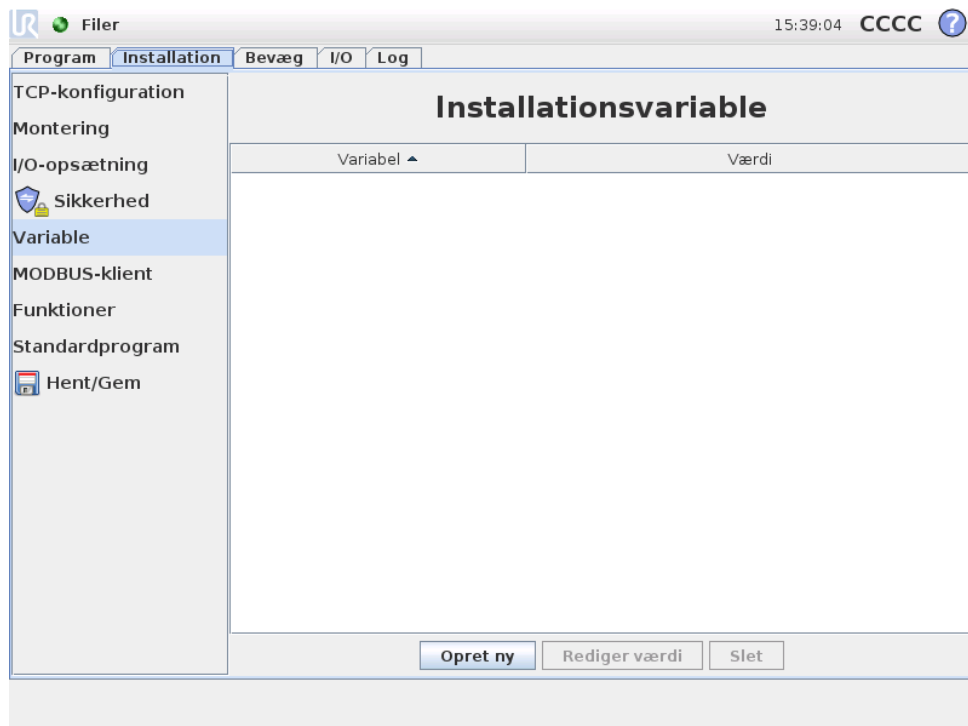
Filer

15:39:04 CCCC ?

Program | Installation | Bevæg | I/O | Log

TCP-konfiguration
Montering
I/O-opsætning
Sikkerhed
Variable
MODBUS-klient
Funktioner
Standardprogram
Hent/Gem

Installationsvariable

| Variabel ▲ | Værdi |
|---|---|

Opret ny | Rediger værdi | Slet